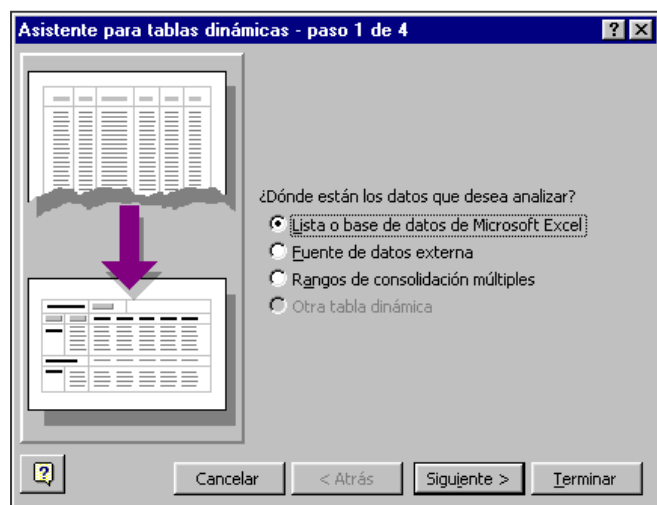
Asistente para tablas dinámicas - paso 1 de 4

?

¿Dónde están los datos que desea analizar?

Lista o base de datos de Microsoft Excel

Fuente de datos externa

Rangos de consolidación múltiples

Otra tabla dinámica

Cancelar

< Atrás

Siguiente >

Terminar